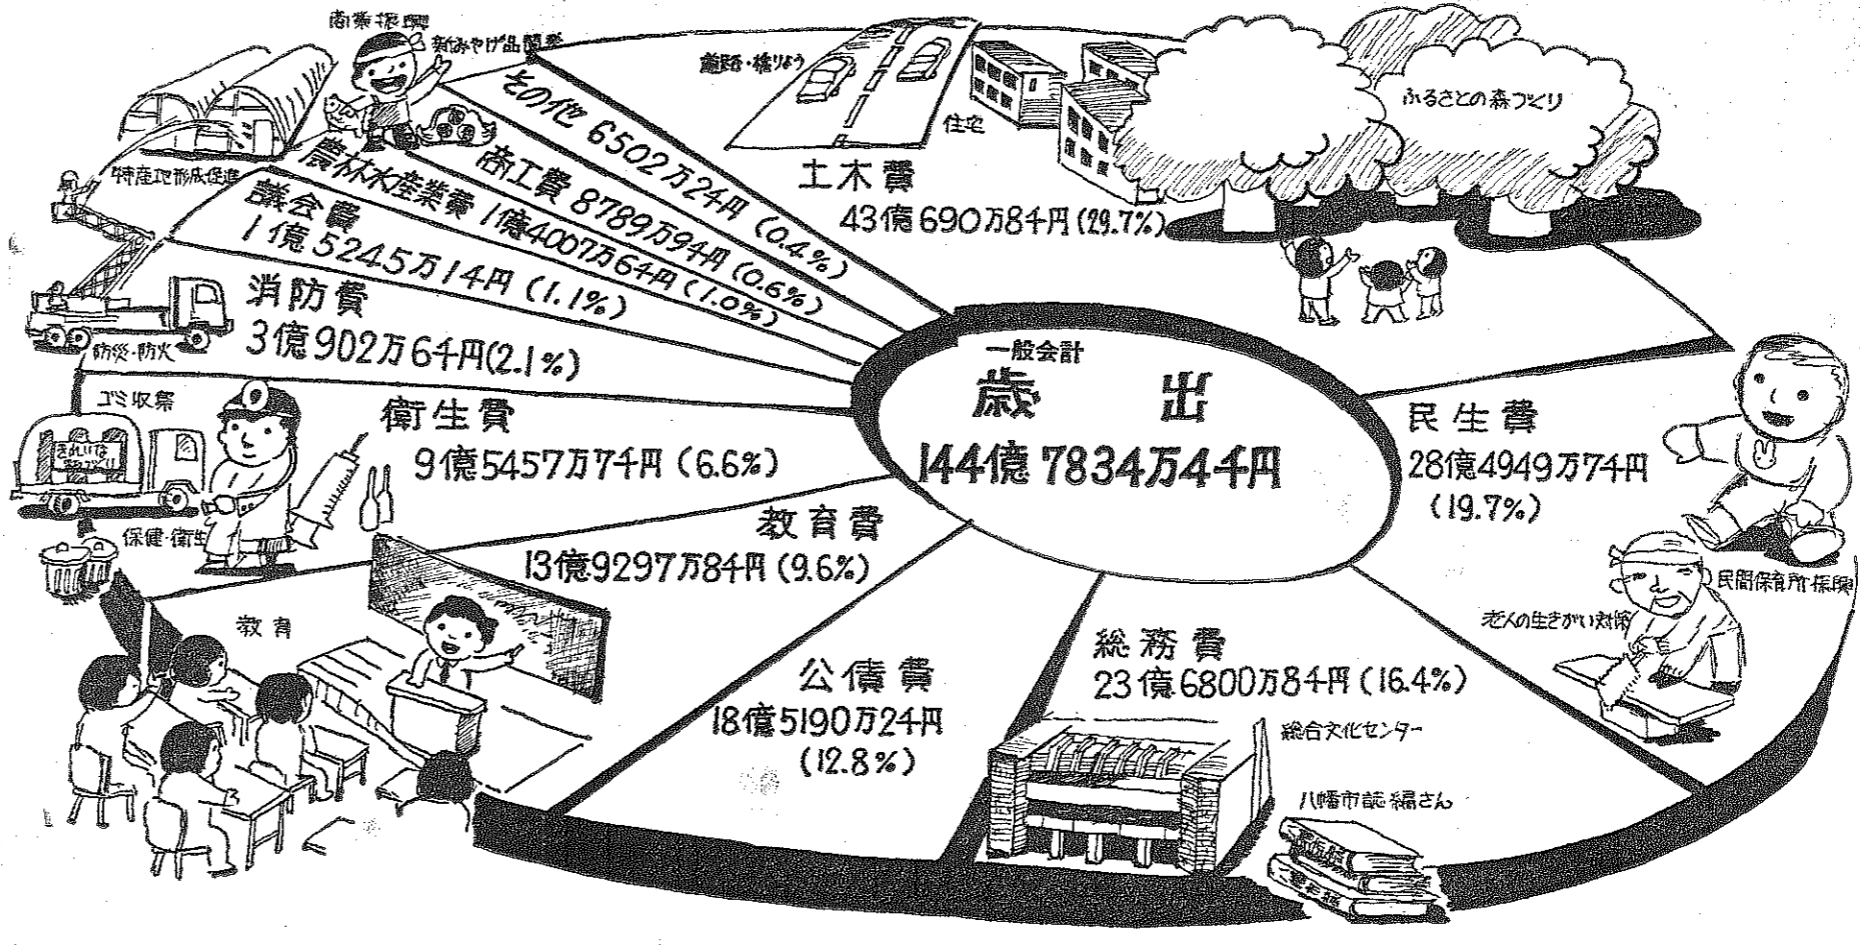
一般会計
歳出
144億7834万4千円

土木費
43億690万8千円(29.7%)

民生費
28億4949万7千円
(19.7%)

総務費
23億6800万8千円(16.4%)

公債費
18億5190万2千円
(12.8%)

教育費
13億9297万8千円(9.6%)

衛生費
9億5457万7千円(6.6%)

消防費
3億902万6千円(2.1%)

議会費
1億5245万1千円(1.1%)

農林水産業費 1億4007万6千円(1.0%)

商工費 8789万9千円(0.6%)

その他 6502万2千円(0.4%)

道路・橋りょう
住宅
ふるさとの森づくり
民間保育所振興
老人の生きがい対策
総合文化センター
八幡市誌編さん
教育
保健・衛生
ゴミ収集
きれいな町づくり
防災・防火
特産地形成促進
商業振興
新みやげ品開発